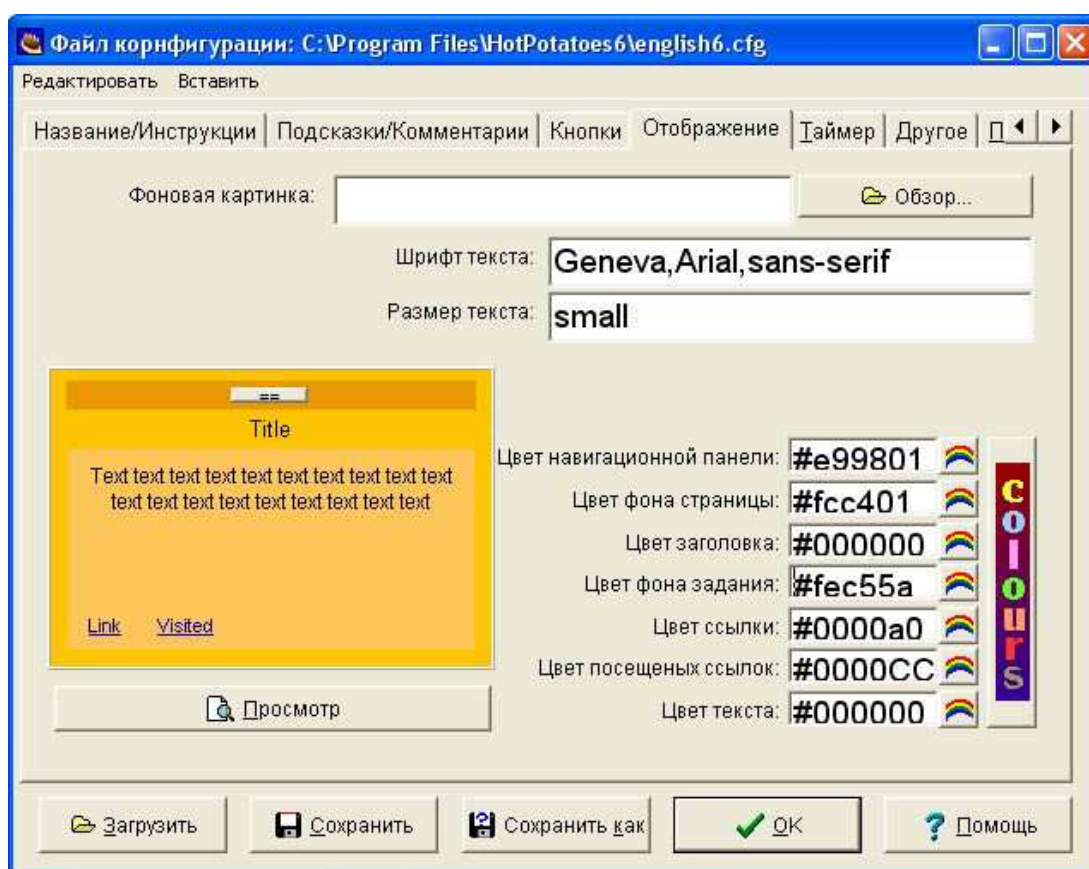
Файл корнфигурации: C:\Program Files\HotPotatoes6\english6.cfg

Редактировать Вставить

Название/Инструкции | Подсказки/Комментарии | Кнопки | Отображение | Таймер | Другое | П

Фоновая картинка:

Обзор...

Шрифт текста: Geneva,Arial,sans-serif

Размер текста: small

==

Title

Text text text text text text text text text text text text text text text text text

Link Visited

Просмотр

Цвет навигационной панели: #e99801

Цвет фона страницы: #fcc401

Цвет заголовка: #000000

Цвет фона задания: #fec55a

Цвет ссылки: #0000a0

Цвет посещеных ссылок: #0000CC

Цвет текста: #000000

colours

Загрузить Сохранить Сохранить как OK Помощь